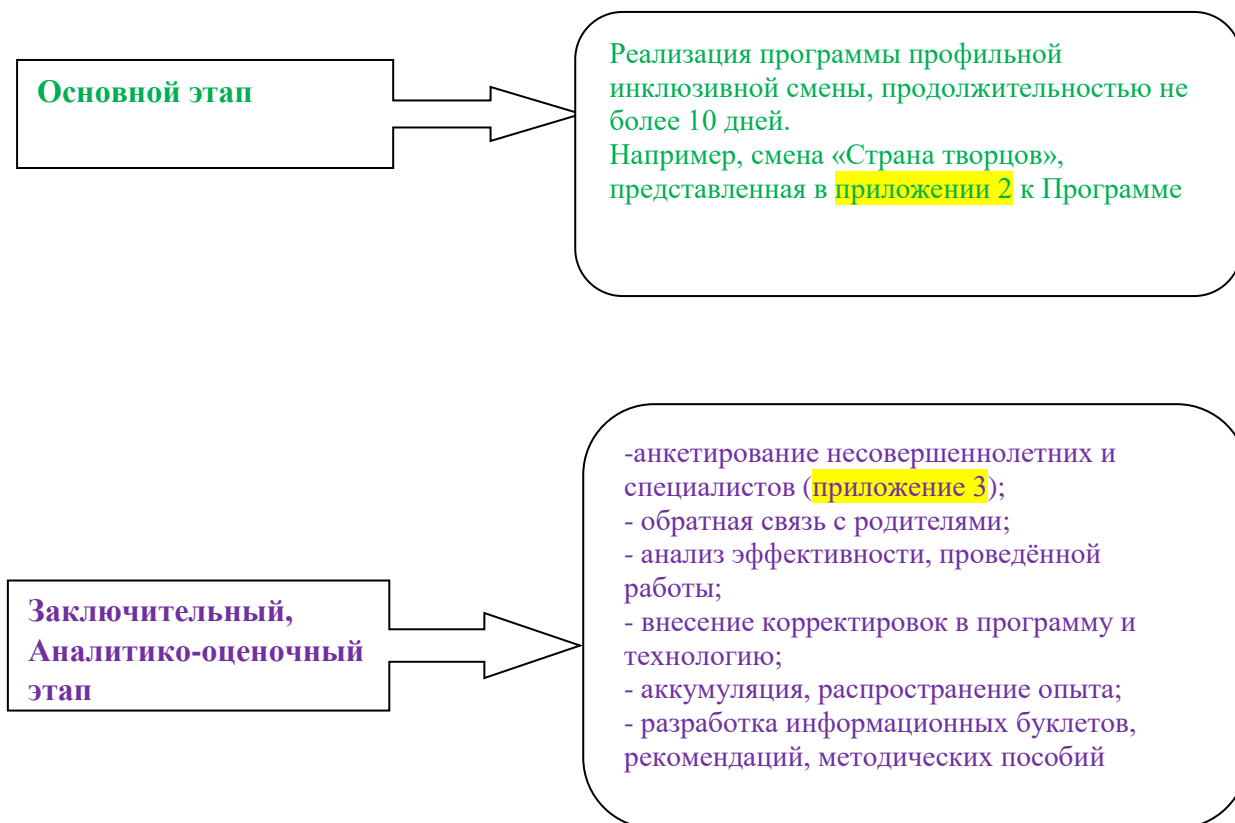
Основной этап

Реализация программы профильной инклюзивной смены, продолжительностью не более 10 дней.
Например, смена «Страна творцов», представленная в приложении 2 к Программе

Заключительный, Аналитико-оценочный этап

-анкетирование несовершеннолетних и специалистов (приложение 3);
- обратная связь с родителями;
- анализ эффективности, проведённой работы;
- внесение корректировок в программу и технологию;
- аккумуляция, распространение опыта;
- разработка информационных буклетов, рекомендаций, методических пособий